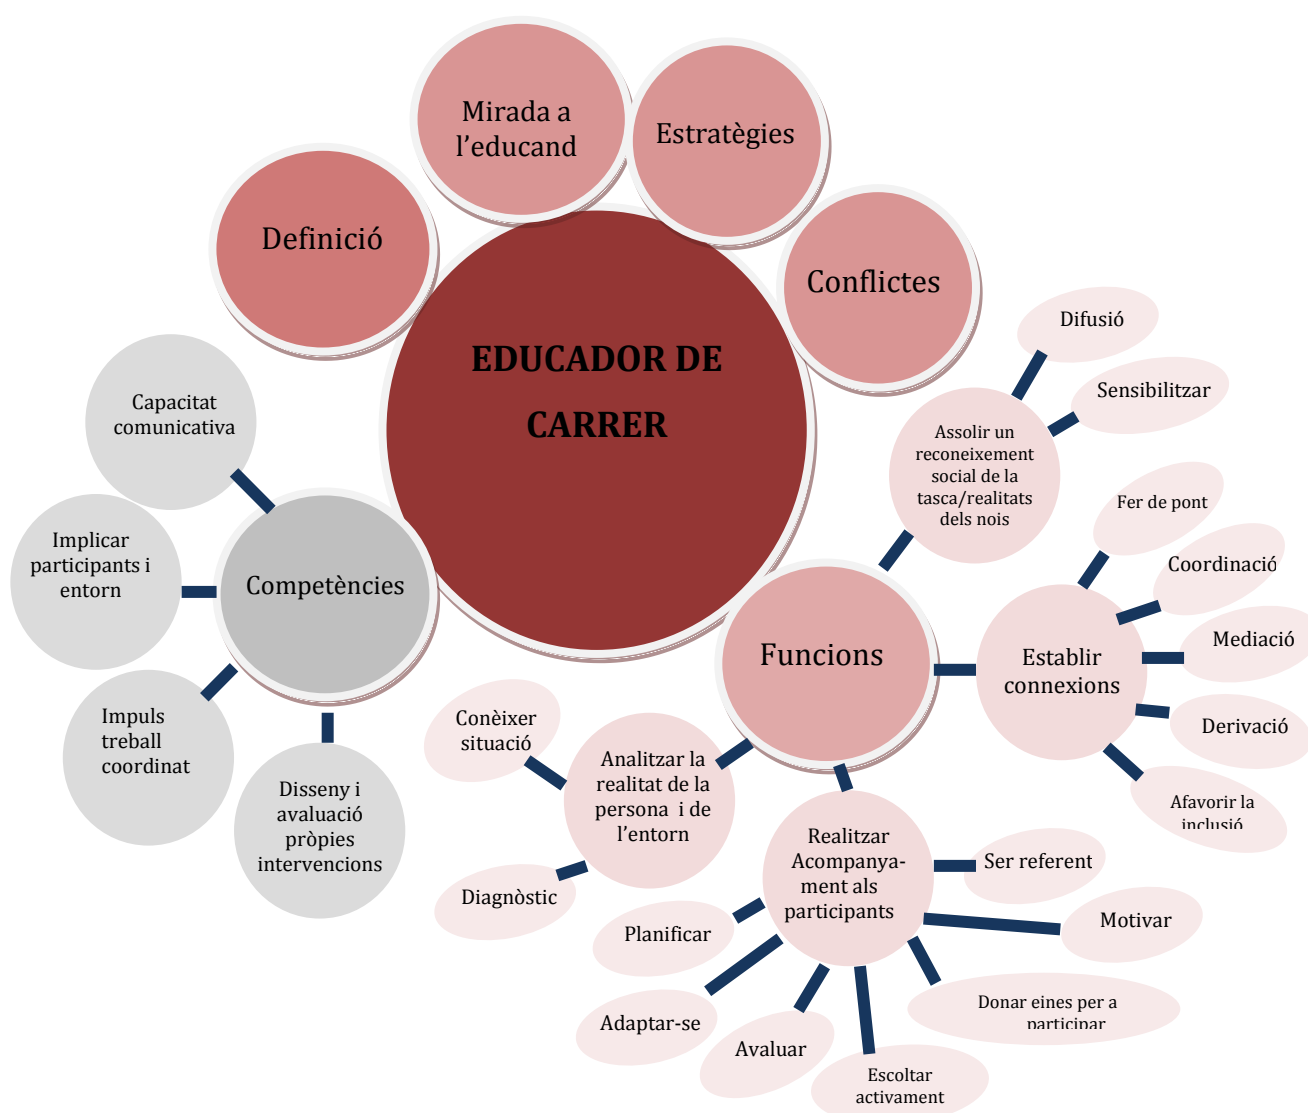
Mirada a l’educand

Estratègies

Definició

Conflictes

EDUCADOR DE CARRER

Difusió

Sensibilitzar

Assolir un reconeixement social de la tasca/realitats dels nois

Capacitat comunicativa

Implicar participants i entorn

Competències

Impuls treball coordinat

Disseny i avaluació pròpies intervencions

Fer de pont

Coordinació

Mediació

Funcions

Establir connexions

Derivació

Afavorir la inclusió

Conèixer situació

Analitzar la realitat de la persona i de l’entorn

Diagnòstic

Realitzar Acompanyament als participants

Ser referent

Motivar

Planificar

Adaptar-se

Avaluar

Escoltar activament

Donar eines per a participar